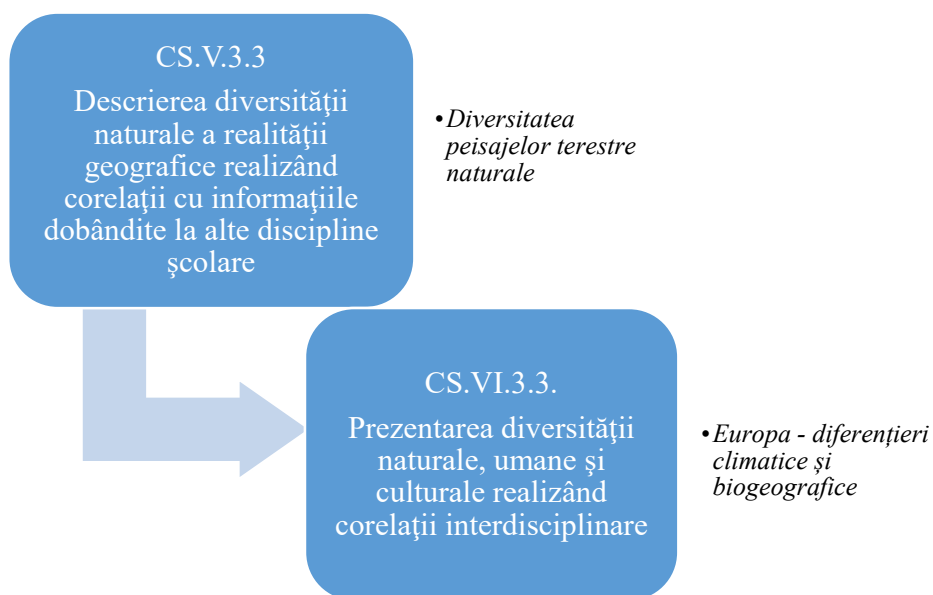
CS.V.3.3

Descrierea diversităţii naturale a realităţii geografice realizând corelaţii cu informaţiile dobândite la alte discipline şcolare

•Diversitatea peisajelor terestre naturale

CS.VI.3.3.

Prezentarea diversităţii naturale, umane şi culturale realizând corelaţii interdisciplinare

•Europa - diferențieri climatice și biogeografice